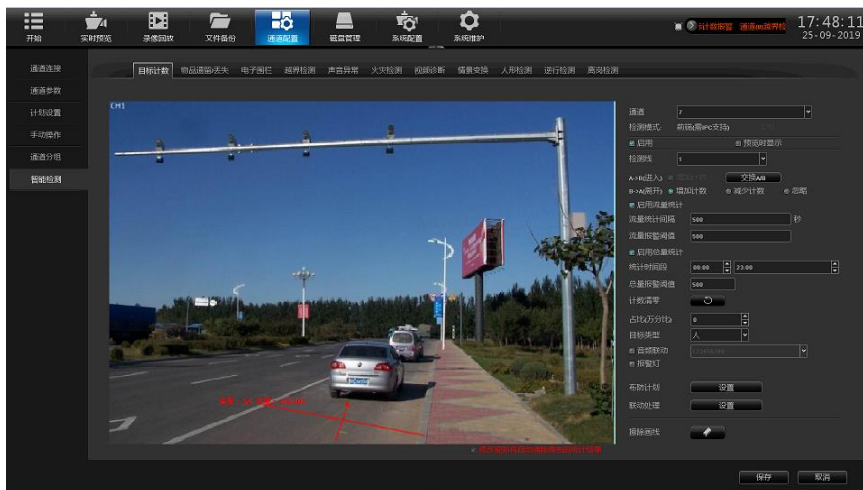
开始 实时预览 录像回放 文件备份 通道配置 磁盘管理 系统配置 系统维护

计数报警 通道ID异常 17:48:11 25-09-2019

通道连接
通道参数
计划设置
手动操作
通道分组
智能检测

目标计数 物品遗留/丢失 电子围栏 越界检测 声音异常 火灾检测 视频诊断 情景变换 人形检测 逆行检测 离岗检测

CH1

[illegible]

通道 7
检测模式: 前端(需IPC支持)
启用 预览时显示
检测线 1
A->B(进入) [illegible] 交换A/B
B->A(离开) 增加计数 减少计数 忽略
启用流量统计
流量统计间隔 500 秒
流量报警阈值 500
启用总量统计
统计时间段 00:00 23:00
总量报警阈值 500
计数清零
占比(万分比) 0
目标类型 人
音频联动 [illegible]
报警灯
布防计划 设置
联动处理 设置
擦除画线

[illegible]

保存 取消